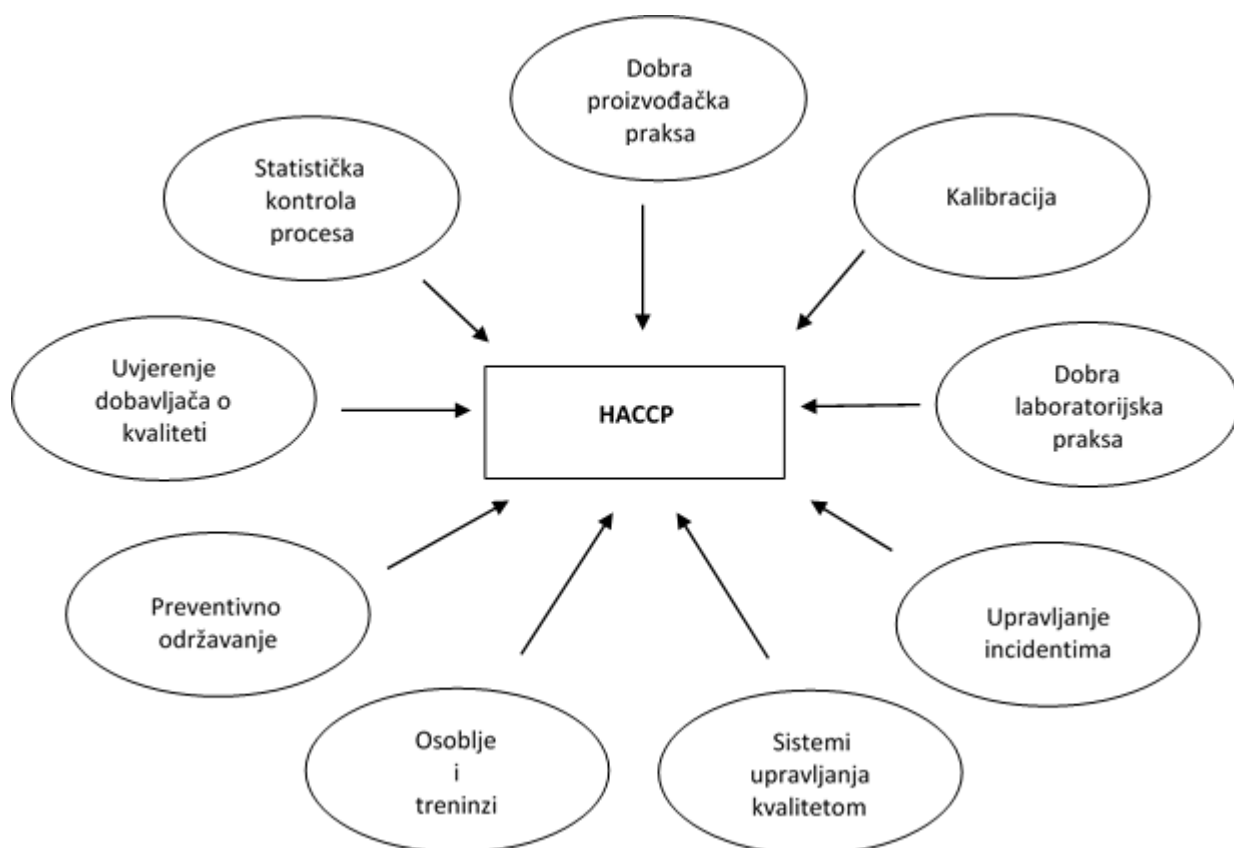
Dobra proizvođačka praksa

Statistička kontrola procesa

Kalibracija

Uvjerenje dobavljača o kvaliteti

HACCP

Dobra laboratorijska praksa

Preventivno održavanje

Upravljanje incidentima

Osoblje i treninzi

Sistemi upravljanja kvalitetom